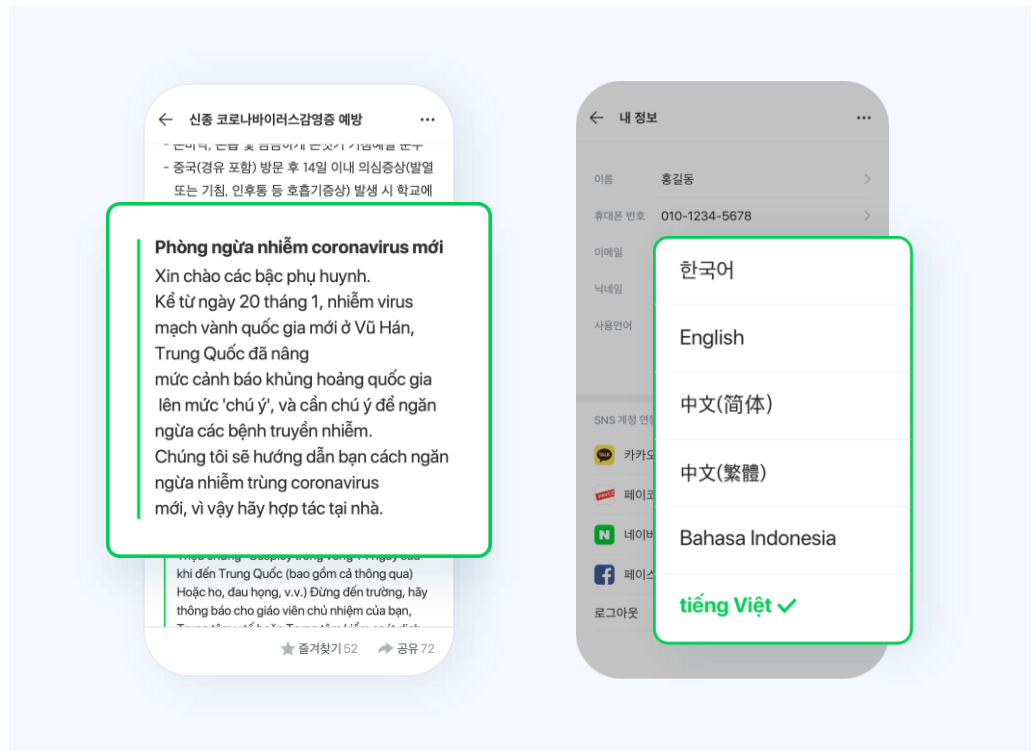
← 신종 코로나바이러스감염증 예방 ···

- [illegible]
- 중국(경유 포함) 방문 후 14일 이내 의심증상(발열 또는 기침, 인후통 등 호흡기증상) 발생 시 학교에

Phòng ngừa nhiễm coronavirus mới
Xin chào các bậc phụ huynh.
Kể từ ngày 20 tháng 1, nhiễm virus mạch vành quốc gia mới ở Vũ Hán, Trung Quốc đã nâng mức cảnh báo khủng hoảng quốc gia lên mức 'chú ý', và cần chú ý để ngăn ngừa các bệnh truyền nhiễm.
Chúng tôi sẽ hướng dẫn bạn cách ngăn ngừa nhiễm trùng coronavirus mới, vì vậy hãy hợp tác tại nhà.

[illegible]
khi đến Trung Quốc (bao gồm cả thông qua)
Hoặc ho, đau họng, v.v.) Đừng đến trường, hãy thông báo cho giáo viên chủ nhiệm của bạn,
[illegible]

즐겨찾기 52 공유 72

← 내 정보 ···

이름 홍길동
휴대폰 번호 010-1234-5678
이메일
닉네임
사용언어

SNS 계정 연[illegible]
카카오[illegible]
페이코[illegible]
네이버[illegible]
페이스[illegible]
로그아웃

한국어
English
中文(简体)
中文(繁體)
Bahasa Indonesia
tiếng Việt ✓